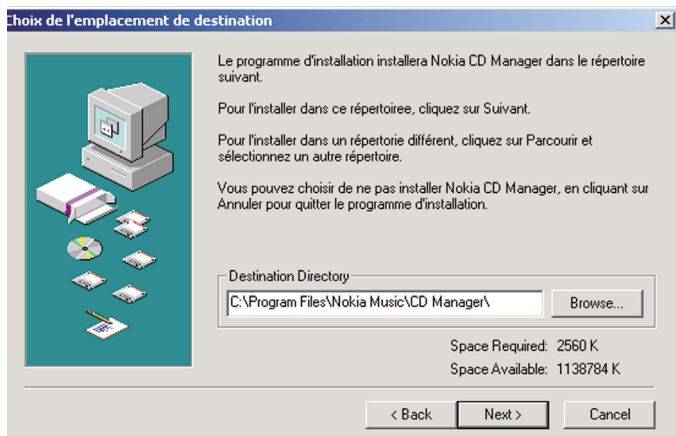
Choix de l'emplacement de destination

Le programme d'installation installera Nokia CD Manager dans le répertoire suivant.

Pour l'installer dans ce répertoiree, cliquez sur Suivant.

Pour l'installer dans un répertorie différent, cliquez sur Parcourir et sélectionnez un autre répertoire.

Vous pouvez choisir de ne pas installer Nokia CD Manager, en cliquant sur Annuler pour quitter le programme d'installation.

Destination Directory

C:\Program Files\Nokia Music\CD Manager\

Browse...

Space Required: 2560 K

Space Available: 1138784 K

< Back

Next >

Cancel